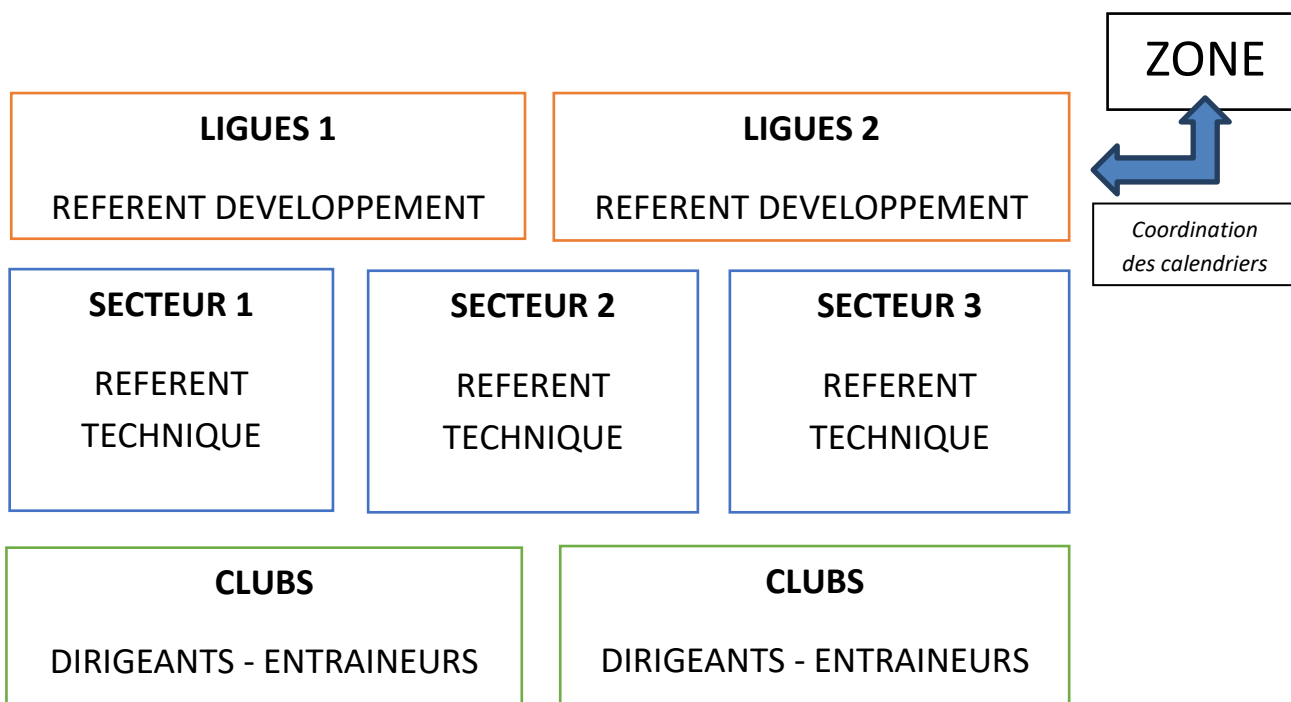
ZONE

LIGUES 1

REFERENT DEVELOPPEMENT

LIGUES 2

REFERENT DEVELOPPEMENT

*Coordination des calendriers*

SECTEUR 1

REFERENT TECHNIQUE

SECTEUR 2

REFERENT TECHNIQUE

SECTEUR 3

REFERENT TECHNIQUE

CLUBS

DIRIGEANTS - ENTRAINEURS

CLUBS

DIRIGEANTS - ENTRAINEURS